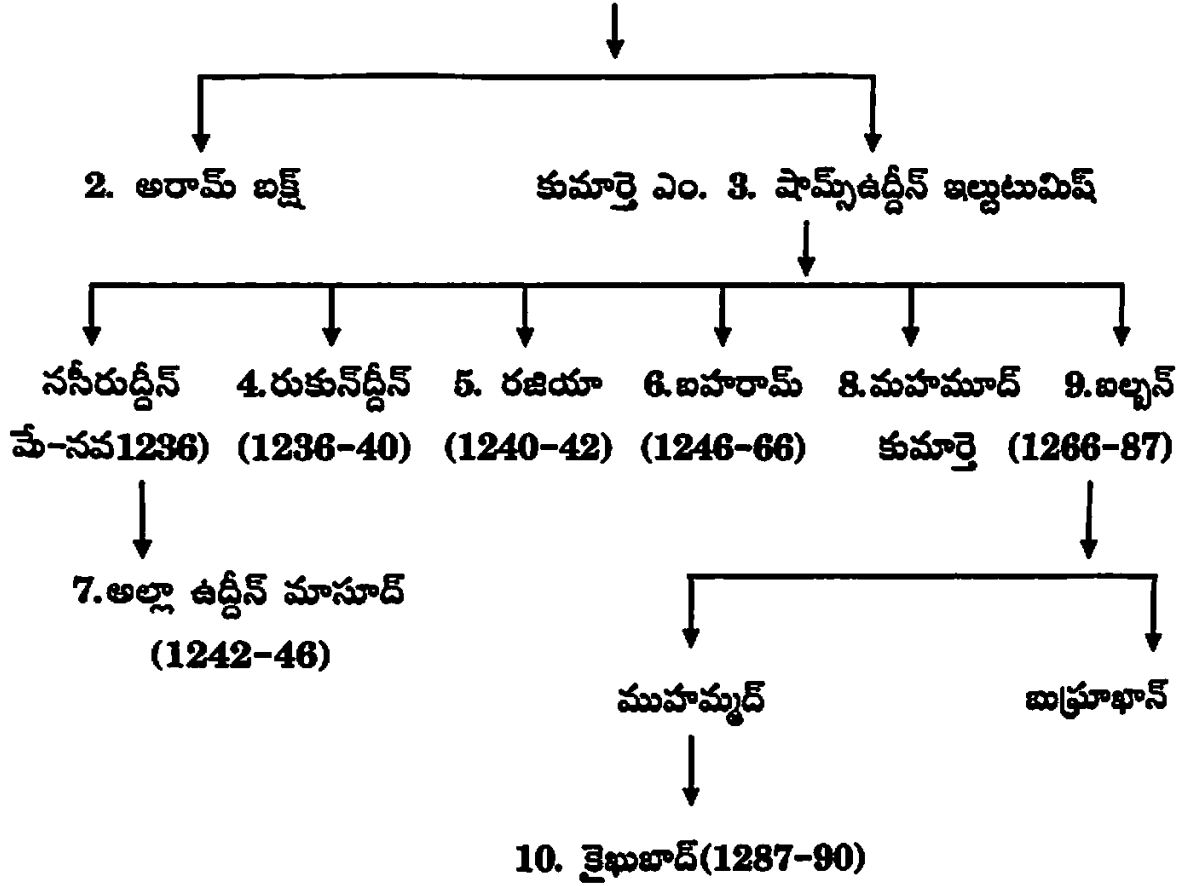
2. అరామ్ బక్ష్

కుమార్తె ఎం. 3. షామ్సుఉద్దీన్ ఇల్టుటుమిష్

నసీరుద్దీన్ మే-నవ1236)

4.రుకునోద్దీన్ (1236-40)

5. రజియా (1240-42)

6.బహరామ్ (1246-66)

8.మహమూద్ కుమార్తె

9.బల్బన్ (1266-87)

7.అల్లా ఉద్దీన్ మాసూద్ (1242-46)

ముహమ్మద్

బుగ్రాఖాన్

10. కైఖుబాద్(1287-90)